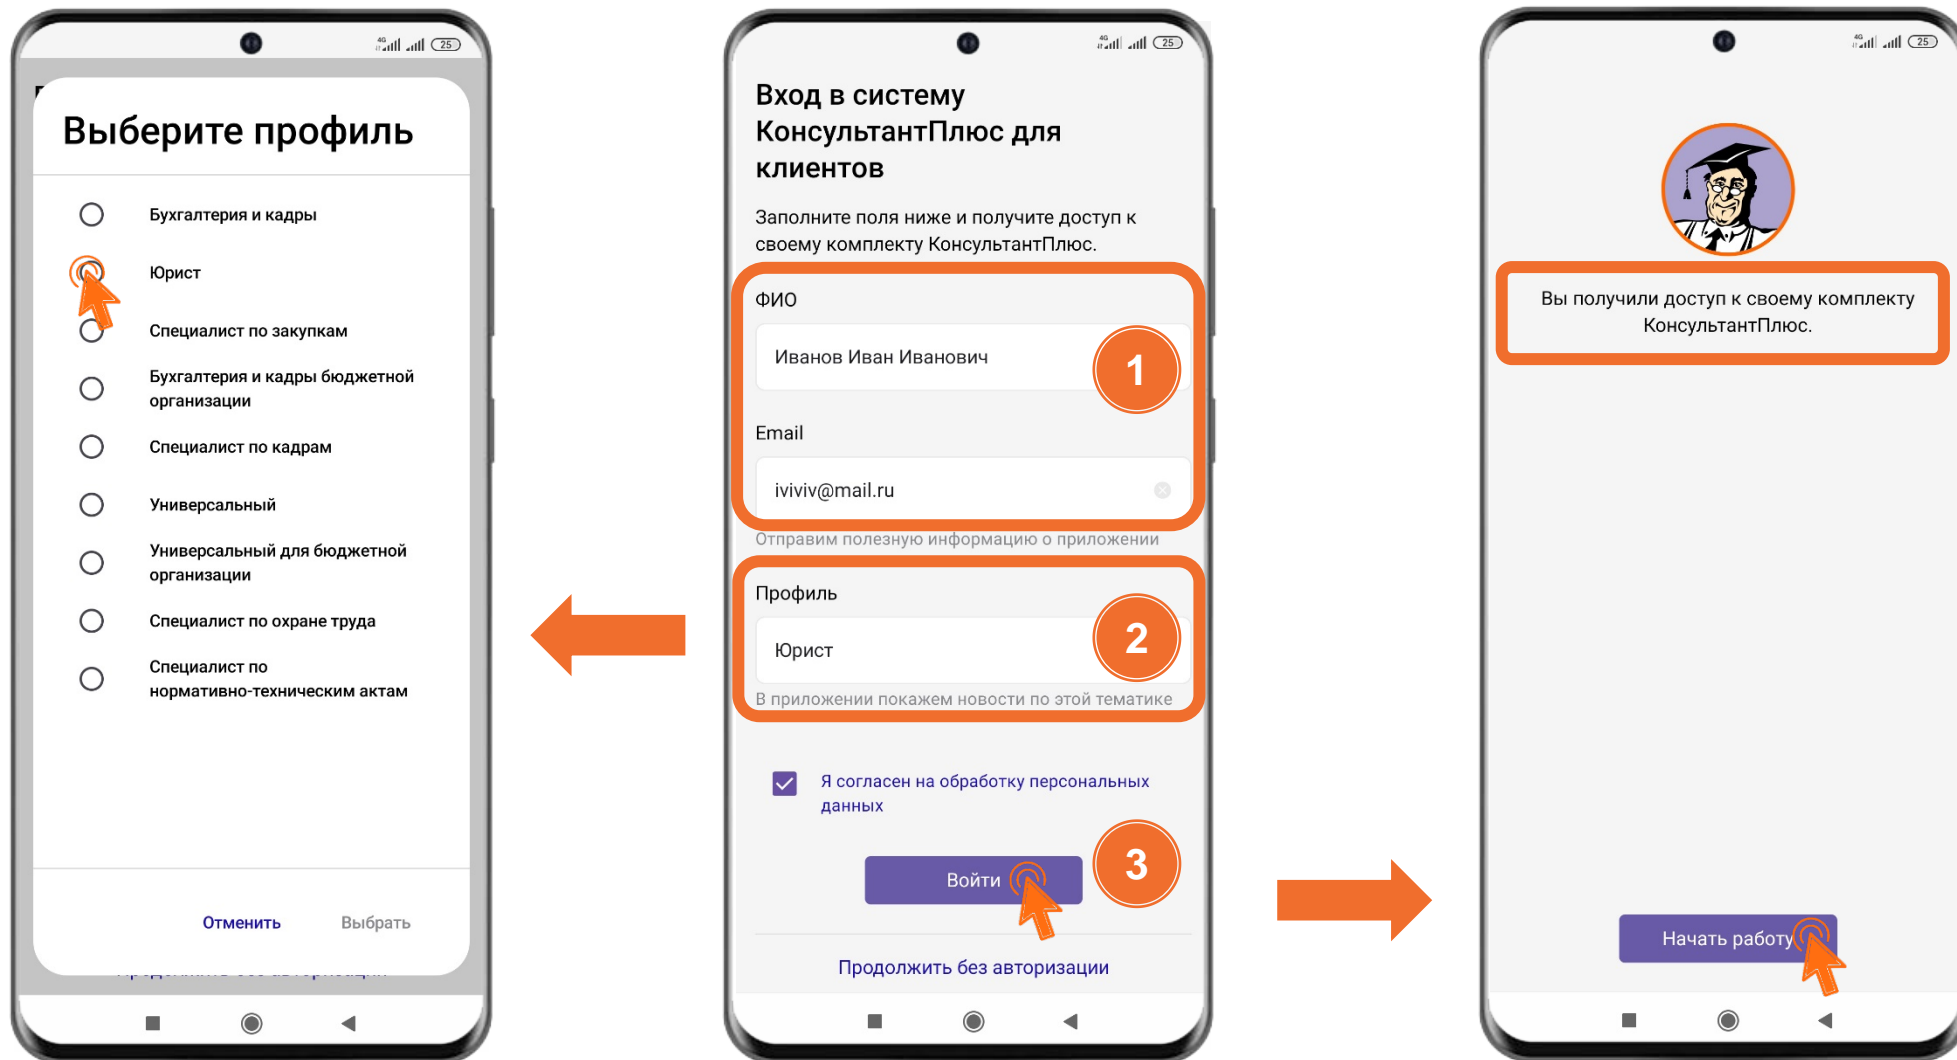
Выберите профиль

Бухгалтерия и кадры

Юрист

Специалист по закупкам

Бухгалтерия и кадры бюджетной организации

Специалист по кадрам

Универсальный

Универсальный для бюджетной организации

Специалист по охране труда

Специалист по нормативно-техническим актам

Отменить Выбрать

Вход в систему КонсультантПлюс для клиентов

Заполните поля ниже и получите доступ к своему комплекту КонсультантПлюс.

ФИО

Иванов Иван Иванович

1

Email

iviviv@mail.ru

Отправим полезную информацию о приложении

Профиль

Юрист

2

В приложении покажем новости по этой тематике

Я согласен на обработку персональных данных

Войти

3

Продолжить без авторизации

Вы получили доступ к своему комплекту КонсультантПлюс.

Начать работу